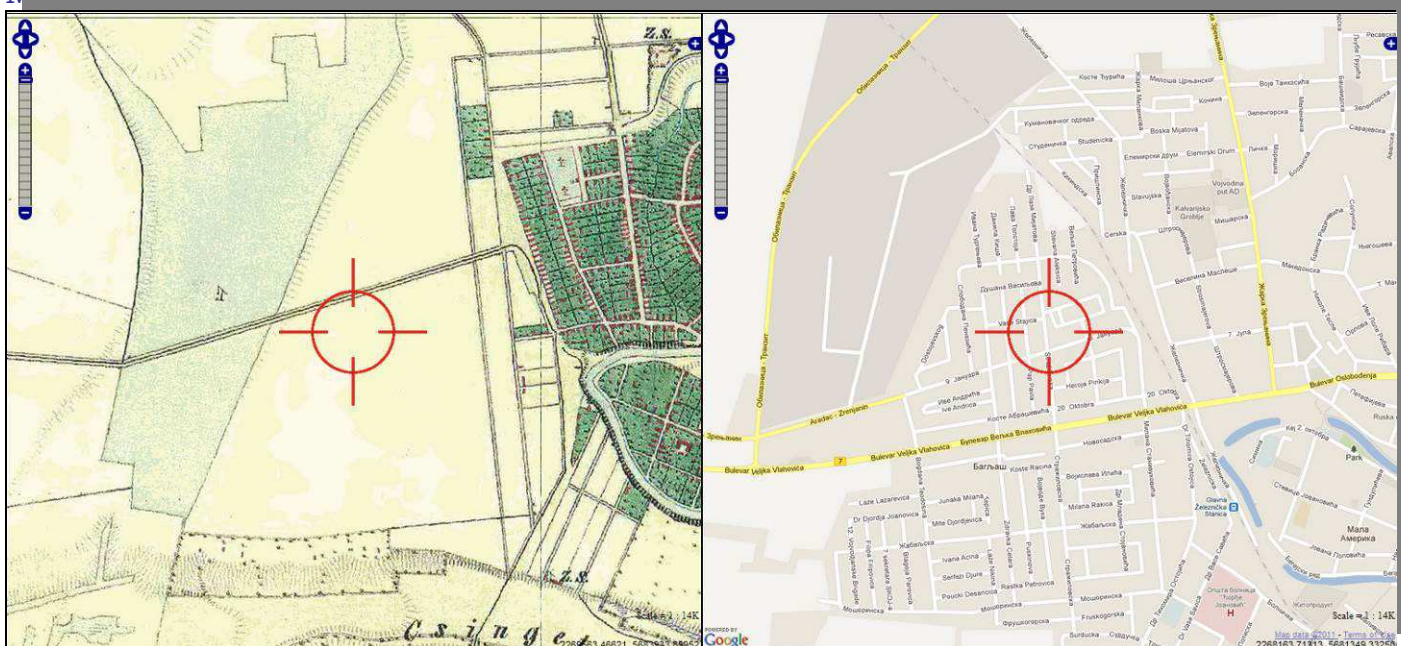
Z.S.

Z.S.

Csinge

Scale = 1 : 14K

2268163.46621, 5681349.33252

Обилазница - Трансит
Обилазница - Трансит
Ђуре Ђаковића
Косте Ђурића
Милоша Црњанског
Воје Танкосића
Кумановачког одреда
Студеничка Studenička
Boska Mijatova
Елемирски друм Elemirski Drum
Vojvodina dnt AD
Kalvarijsko Groblje
Ћеле Куле
Cerska
Slavujska
Веселина Маслеше
Житни трг
Жарка Зрењанина
Душана Васиљева
Vase Stajića
Jaše Tomića
9. Јануара
Ive Andrića
Косте Абрашевића
Heroja Pinkija
20. Oktobra
Arađac - Zrenjanin
Зрењанин
Bulevar Veljka Vlahovica
Булевар Вељка Влаховића
Bulevar Oslobođenja
7. Јула
7
Новосадска
Багљаш
Косте Рацина
Војислава Илића
Milana Rakića
Жабаљска
Laze Lazarevica
Junaka Milana
Dr Djordja Joanovica
Mite Djordjevica
Ivana Aćina
Serfezi Djura
Pouski Desanoica
Rastka Petrovića
Мошоринска
Фрушкогорска
Fruskogorska
Glavna Železnička Stanica
Mala Америка
Park
Општа болница "Ђорђе Јовановић"
H
Кеј 2. октобра
Map data ©2011 · Terms of Use
POWERED BY Google

Scale = 1 : 14K
2268163.71813, 5681349.33250